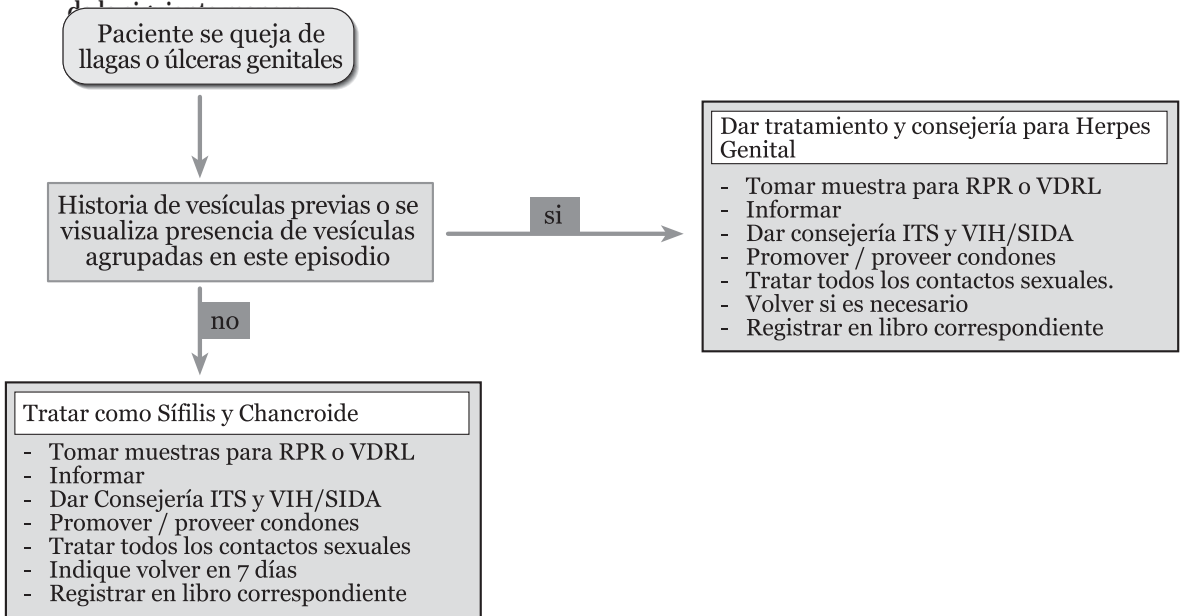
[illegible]

Paciente se queja de llagas o úlceras genitales

Historia de vesículas previas o se visualiza presencia de vesículas agrupadas en este episodio

si

Dar tratamiento y consejería para Herpes Genital

- Tomar muestra para RPR o VDRL
- Informar
- Dar consejería ITS y VIH/SIDA
- Promover / proveer condones
- Tratar todos los contactos sexuales.
- Volver si es necesario
- Registrar en libro correspondiente

no

Tratar como Sífilis y Chancroide

- Tomar muestras para RPR o VDRL
- Informar
- Dar Consejería ITS y VIH/SIDA
- Promover / proveer condones
- Tratar todos los contactos sexuales
- Indique volver en 7 días
- Registrar en libro correspondiente